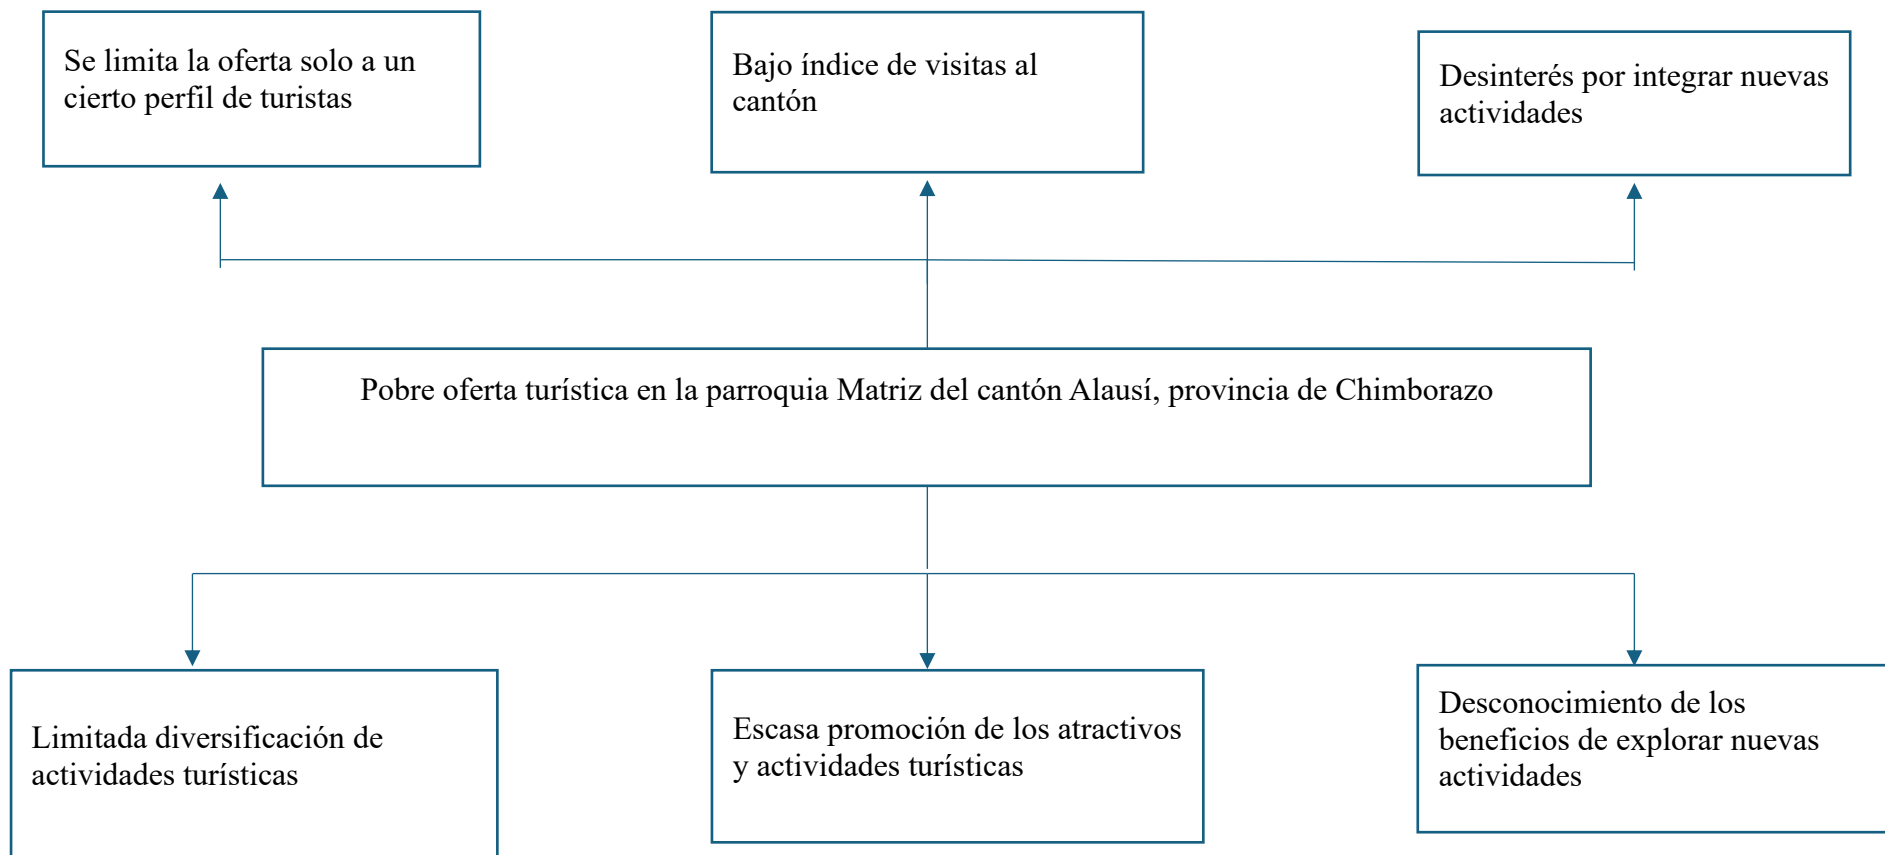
Se limita la oferta solo a un cierto perfil de turistas

Bajo índice de visitas al cantón

Desinterés por integrar nuevas actividades

Pobre oferta turística en la parroquia Matriz del cantón Alausí, provincia de Chimborazo

Limitada diversificación de actividades turísticas

Escasa promoción de los atractivos y actividades turísticas

Desconocimiento de los beneficios de explorar nuevas actividades